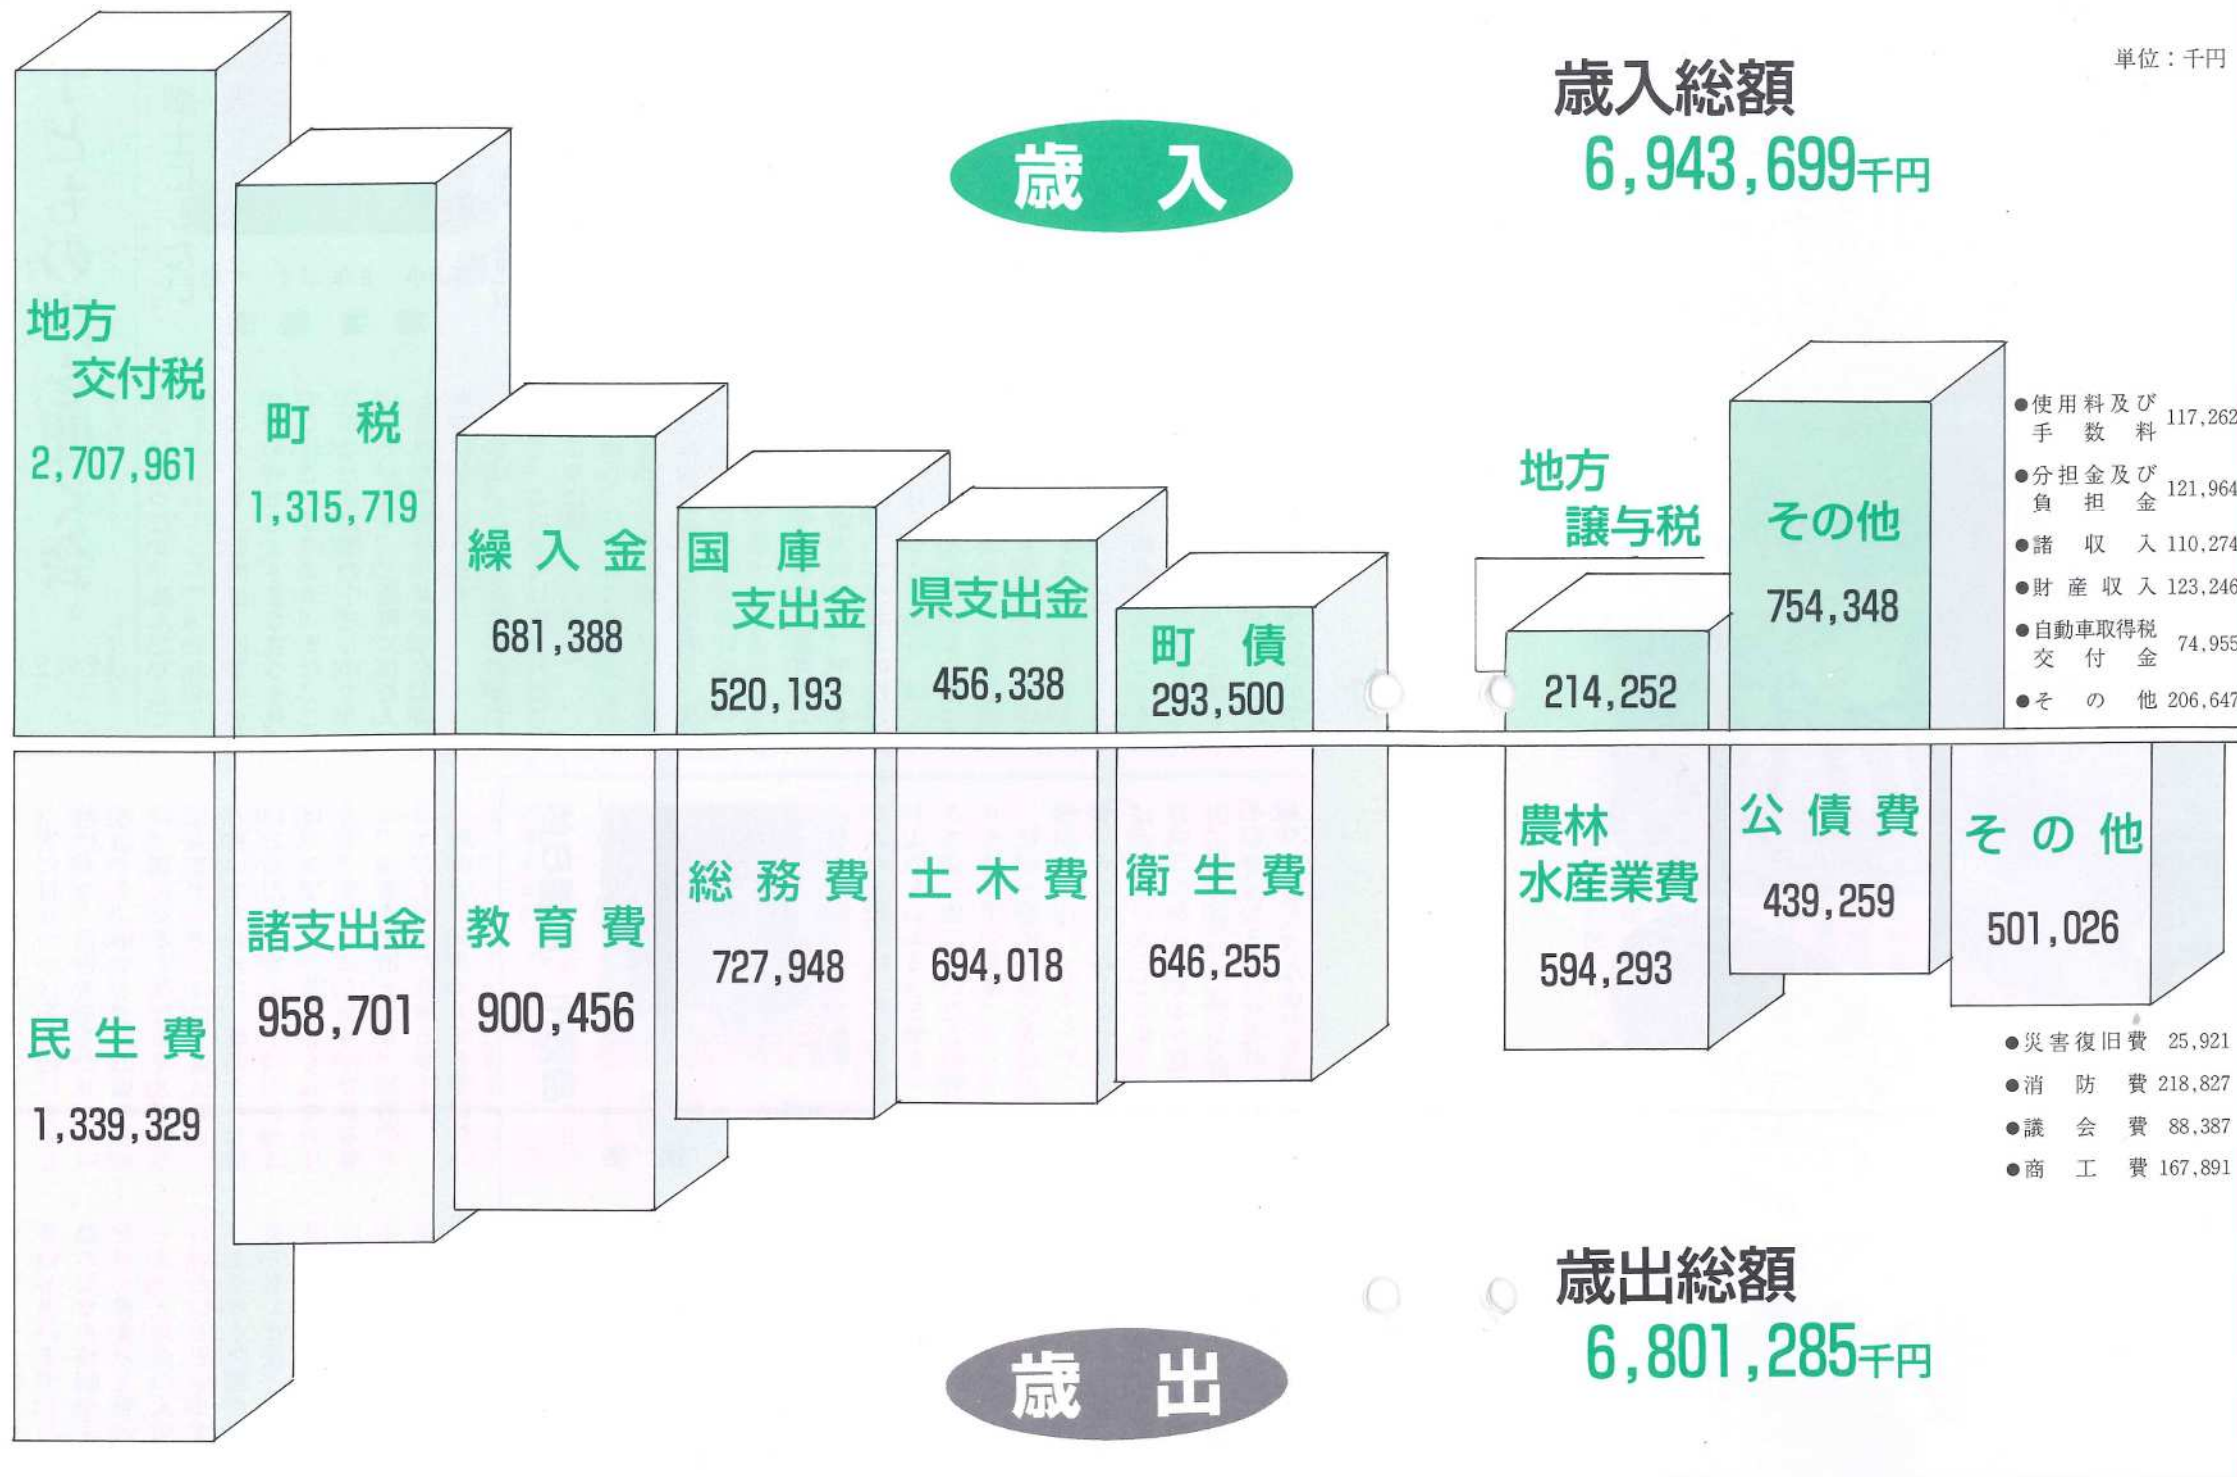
単位：千円

歳入総額
6,943,699千円

歳　入

地方交付税
2,707,961

町　税
1,315,719

繰入金
681,388

国庫支出金
520,193

県支出金
456,338

町　債
293,500

地方譲与税
214,252

その他
754,348

●使用料及び手数料 117,262
●分担金及び負担金 121,964
●諸収入 110,274
●財産収入 123,246
●自動車取得税交付金 74,955
●その他 206,647

民生費
1,339,329

諸支出金
958,701

教育費
900,456

総務費
727,948

土木費
694,018

衛生費
646,255

農林水産業費
594,293

公債費
439,259

その他
501,026

●災害復旧費 25,921
●消防費 218,827
●議会費 88,387
●商工費 167,891

歳出総額
6,801,285千円

歳　出